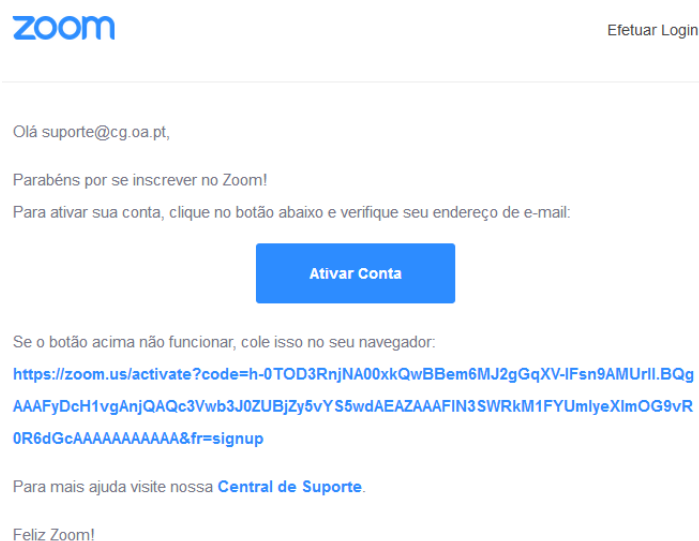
zoom

Efetuar Login

Olá suporte@cg.oa.pt,

Parabéns por se inscrever no Zoom!

Para ativar sua conta, clique no botão abaixo e verifique seu endereço de e-mail:

Ativar Conta

Se o botão acima não funcionar, cole isso no seu navegador:

https://zoom.us/activate?code=h-0TOD3RnjNA00xkQwBBem6MJ2gGqXV-IFsn9AMUrlI.BQgAAAFyDcH1vgAnjQAQc3Vwb3J0ZUBjZy5vYS5wdAEAZAAAFIN3SWRkM1FYUmlyeXlmOG9vR0R6dGcAAAAAAAAAAA&fr=signup

Para mais ajuda visite nossa Central de Suporte.

Feliz Zoom!